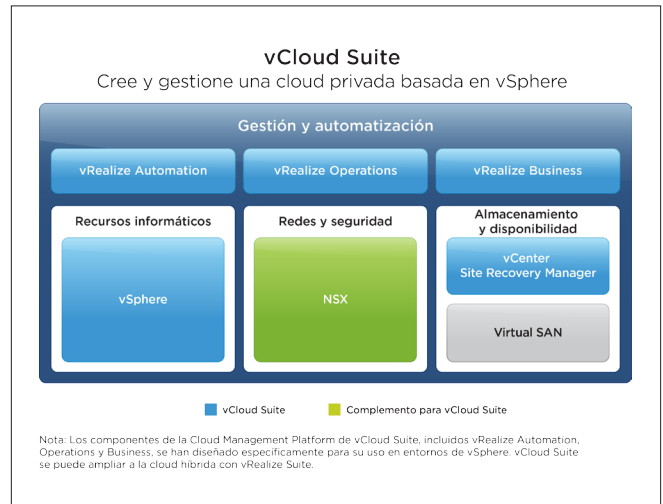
vCloud Suite
Cree y gestione una cloud privada basada en vSphere

Gestión y automatización

vRealize Automation

vRealize Operations

vRealize Business

Recursos informáticos

vSphere

Redes y seguridad

NSX

Almacenamiento y disponibilidad

vCenter Site Recovery Manager

Virtual SAN

vCloud Suite

Complemento para vCloud Suite

Nota: Los componentes de la Cloud Management Platform de vCloud Suite, incluidos vRealize Automation, Operations y Business, se han diseñado específicamente para su uso en entornos de vSphere. vCloud Suite se puede ampliar a la cloud híbrida con vRealize Suite.